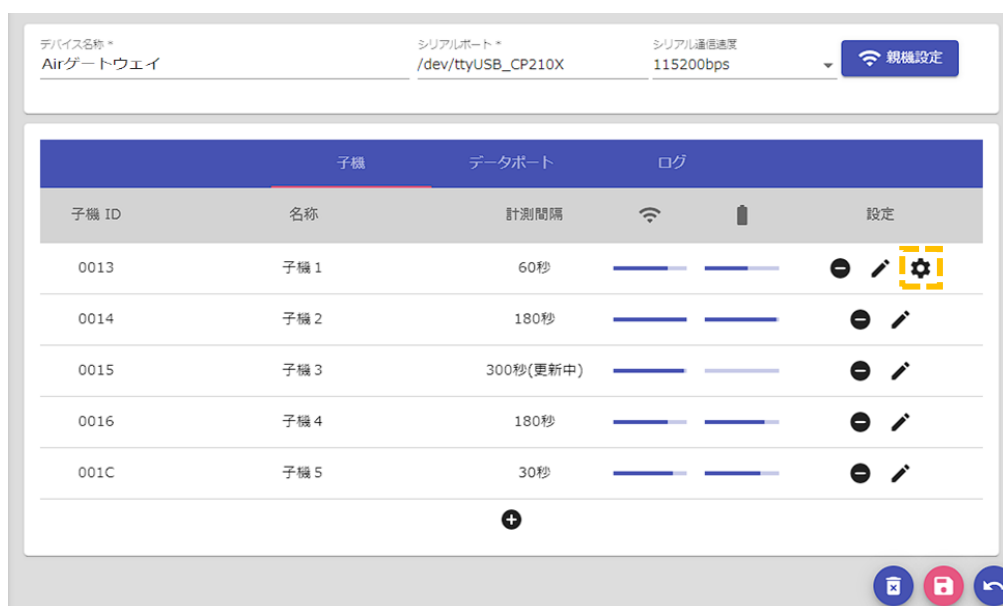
デバイス名称 *
Airゲートウェイ

シリアルポート *
/dev/ttyUSB_CP210X

シリアル通信速度
115200bps

親機設定

子機　データポート　ログ

| 子機 ID | 名称 | 計測間隔 | | | 設定 |
|---|---|---|---|---|---|
| 0013 | 子機 1 | 60秒 | | | |
| 0014 | 子機 2 | 180秒 | | | |
| 0015 | 子機 3 | 300秒(更新中) | | | |
| 0016 | 子機 4 | 180秒 | | | |
| 001C | 子機 5 | 30秒 | | | |